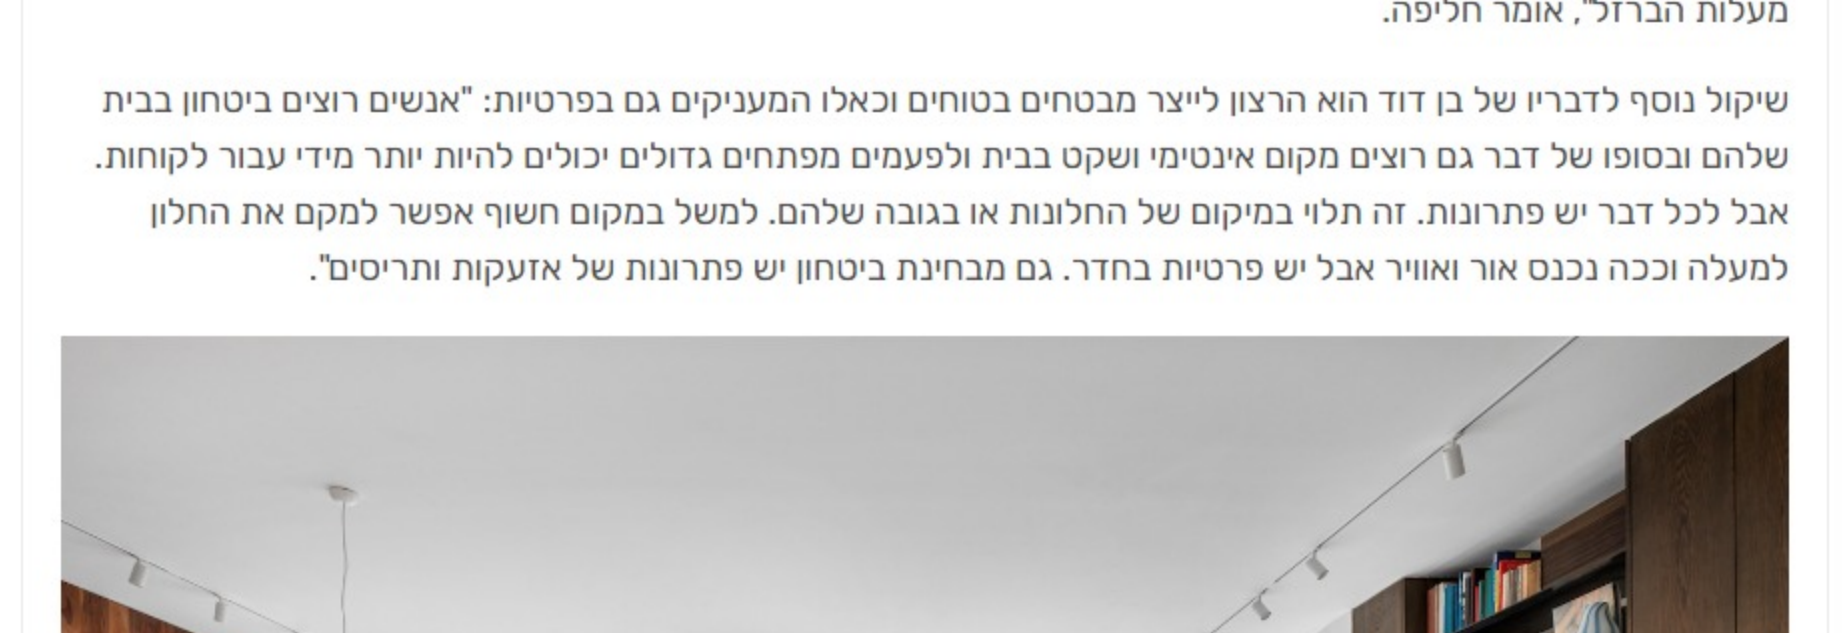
מעלות הברזל", אומר חליפה.

שיקול נוסף לדבריו של בן דוד הוא הרצון לייצר מבטחים בטוחים וכאלו המעניקים גם בפרטיות: "אנשים רוצים ביטחון בבית שלהם ובסופו של דבר גם רוצים מקום אינטימי ושקט בבית ולפעמים מפתחים גדולים יכולים להיות יותר מידי עבור לקוחות. אבל לכל דבר יש פתרונות. זה תלוי במיקום של החלונות או בגובה שלהם. למשל במקום חשוף אפשר למקם את החלון למעלה וככה נכנס אור ואוויר אבל יש פרטיות בחדר. גם מבחינת ביטחון יש פתרונות של אזעקות ותריסים".